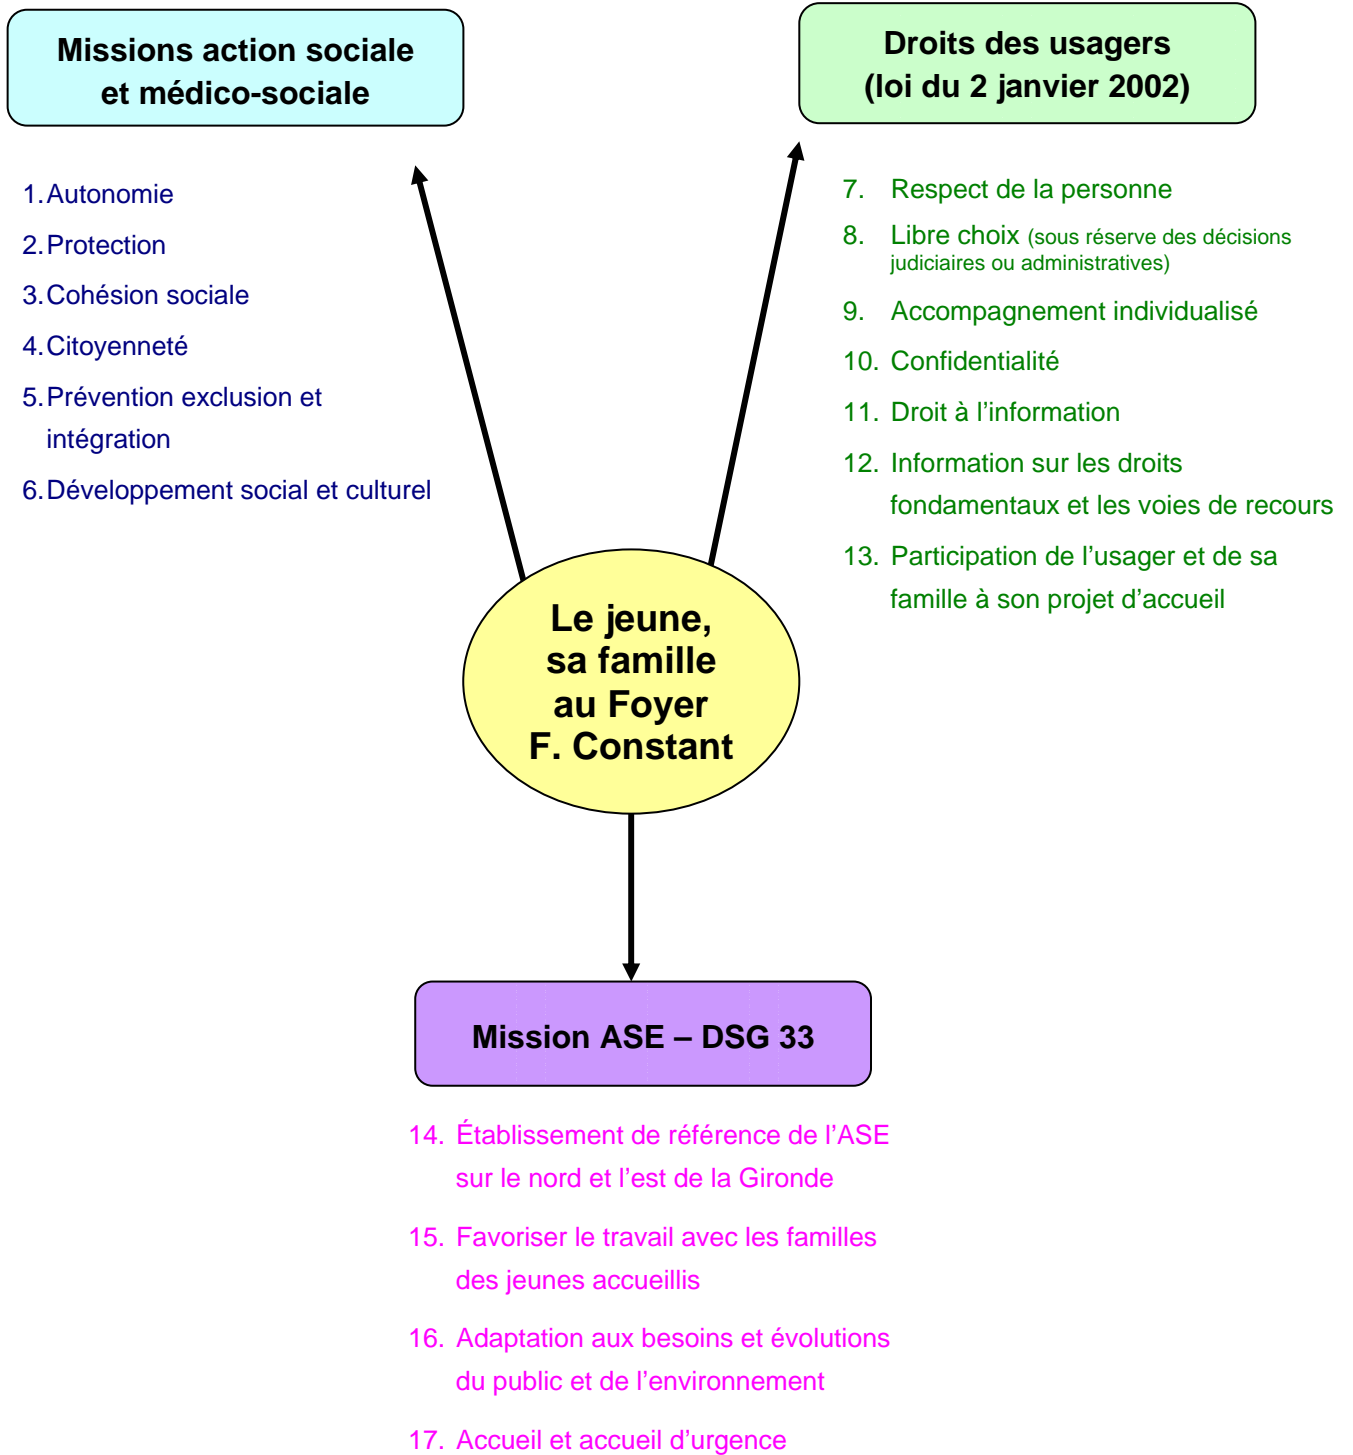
Missions action sociale et médico-sociale

1. Autonomie
2. Protection
3. Cohésion sociale
4. Citoyenneté
5. Prévention exclusion et intégration
6. Développement social et culturel

Droits des usagers (loi du 2 janvier 2002)

7. Respect de la personne
8. Libre choix (sous réserve des décisions judiciaires ou administratives)
9. Accompagnement individualisé
10. Confidentialité
11. Droit à l'information
12. Information sur les droits fondamentaux et les voies de recours
13. Participation de l'usager et de sa famille à son projet d'accueil

Le jeune, sa famille au Foyer F. Constant

Mission ASE – DSG 33

14. Établissement de référence de l'ASE sur le nord et l'est de la Gironde
15. Favoriser le travail avec les familles des jeunes accueillis
16. Adaptation aux besoins et évolutions du public et de l'environnement
17. Accueil et accueil d'urgence